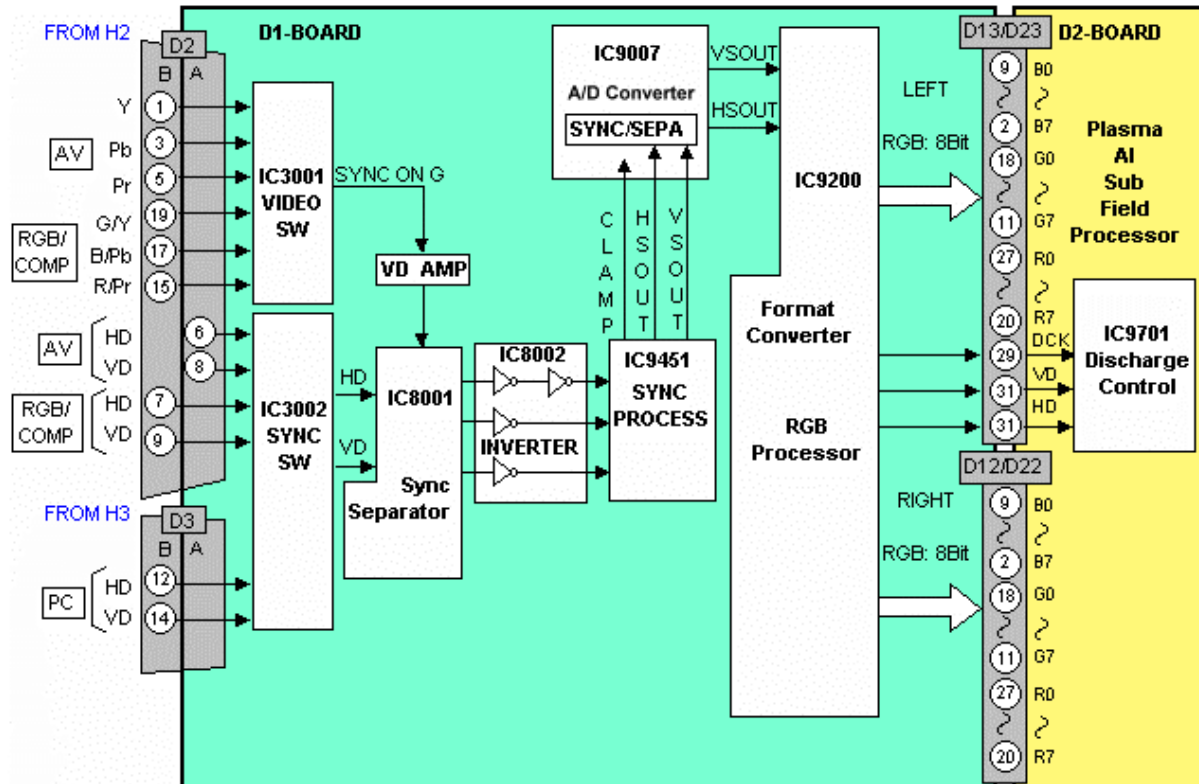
FROM H2
D2
B A
Y 1
AV Pb 3
Pr 5
RGB/COMP G/Y 19
B/Pb 17
R/Pr 15
AV HD 6
VD 8
RGB/COMP HD 7
VD 9
FROM H3
D3
B A
PC HD 12
VD 14

D1-BOARD

IC3001 VIDEO SW
SYNC ON G
VD AMP
IC3002 SYNC SW
HD
VD
IC8001
Sync Separator
IC8002
INVERTER
IC9451 SYNC PROCESS
CLAMP
HSOUT
VSOUT
IC9007
A/D Converter
SYNC/SEPA
VSOUT
HSOUT
IC9200
Format Converter
RGB Processor

LEFT
RGB: 8Bit
RIGHT
RGB: 8Bit

D13/D23
9 B0
2 B7
18 G0
11 G7
27 R0
20 R7
29 DCK
31 VD
31 HD

D12/D22
9 B0
2 B7
18 G0
11 G7
27 R0
20 R7

D2-BOARD
Plasma AI Sub Field Processor
IC9701 Discharge Control